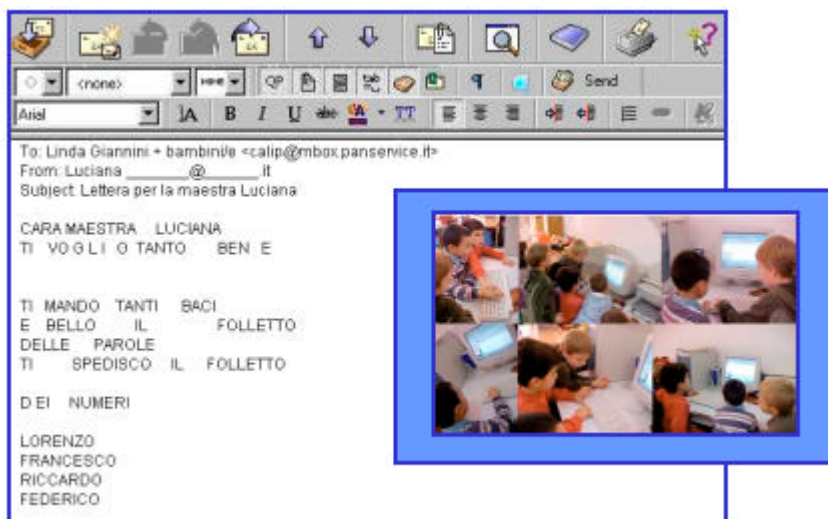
<none>
Send
Arial

To: Linda Giannini + bambini/e <calip@mbox.panservice.it>
From: Luciana _______@_______.it
Subject: Lettera per la maestra Luciana

CARA MAESTRA LUCIANA
TI VO G L I O TANTO BEN E

TI MANDO TANTI BACI
E BELLO IL FOLLETTO
DELLE PAROLE
TI SPEDISCO IL FOLLETTO

D EI NUMERI

LORENZO
FRANCESCO
RICCARDO
FEDERICO